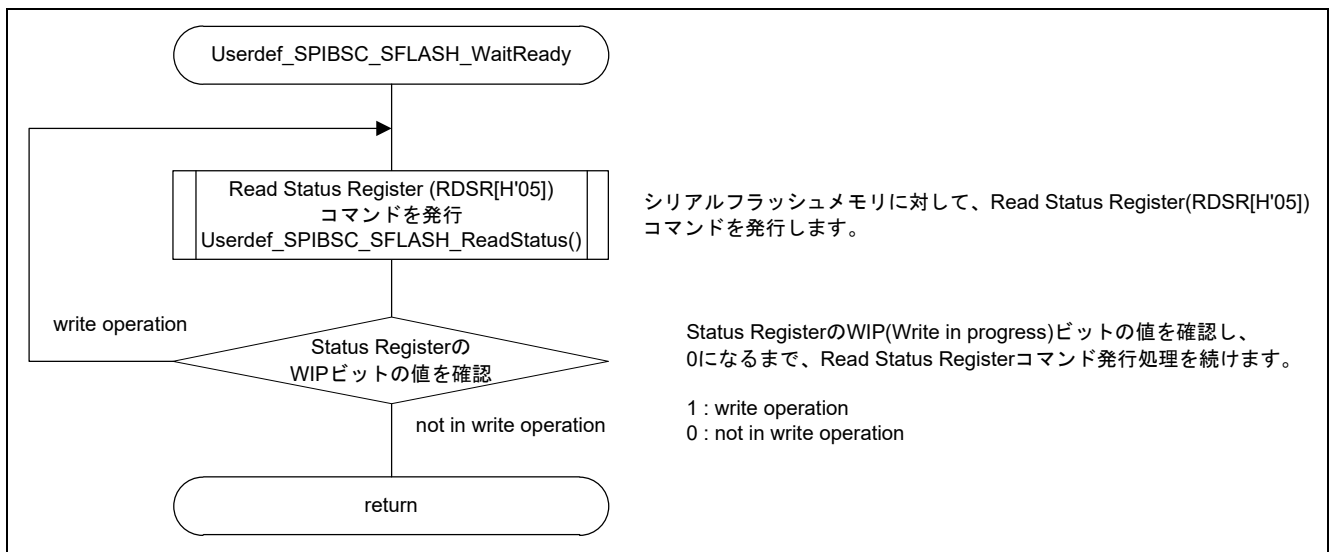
Userdef_SPIBSC_SFLASH_WaitReady

Read Status Register (RDSR[H'05])
コマンドを発行
Userdef_SPIBSC_SFLASH_ReadStatus()

シリアルフラッシュメモリに対して、Read Status Register(RDSR[H'05])コマンドを発行します。

write operation

Status Registerの
WIPビットの値を確認

Status RegisterのWIP(Write in progress)ビットの値を確認し、
0になるまで、Read Status Registerコマンド発行処理を続けます。

1 : write operation
0 : not in write operation

not in write operation

return